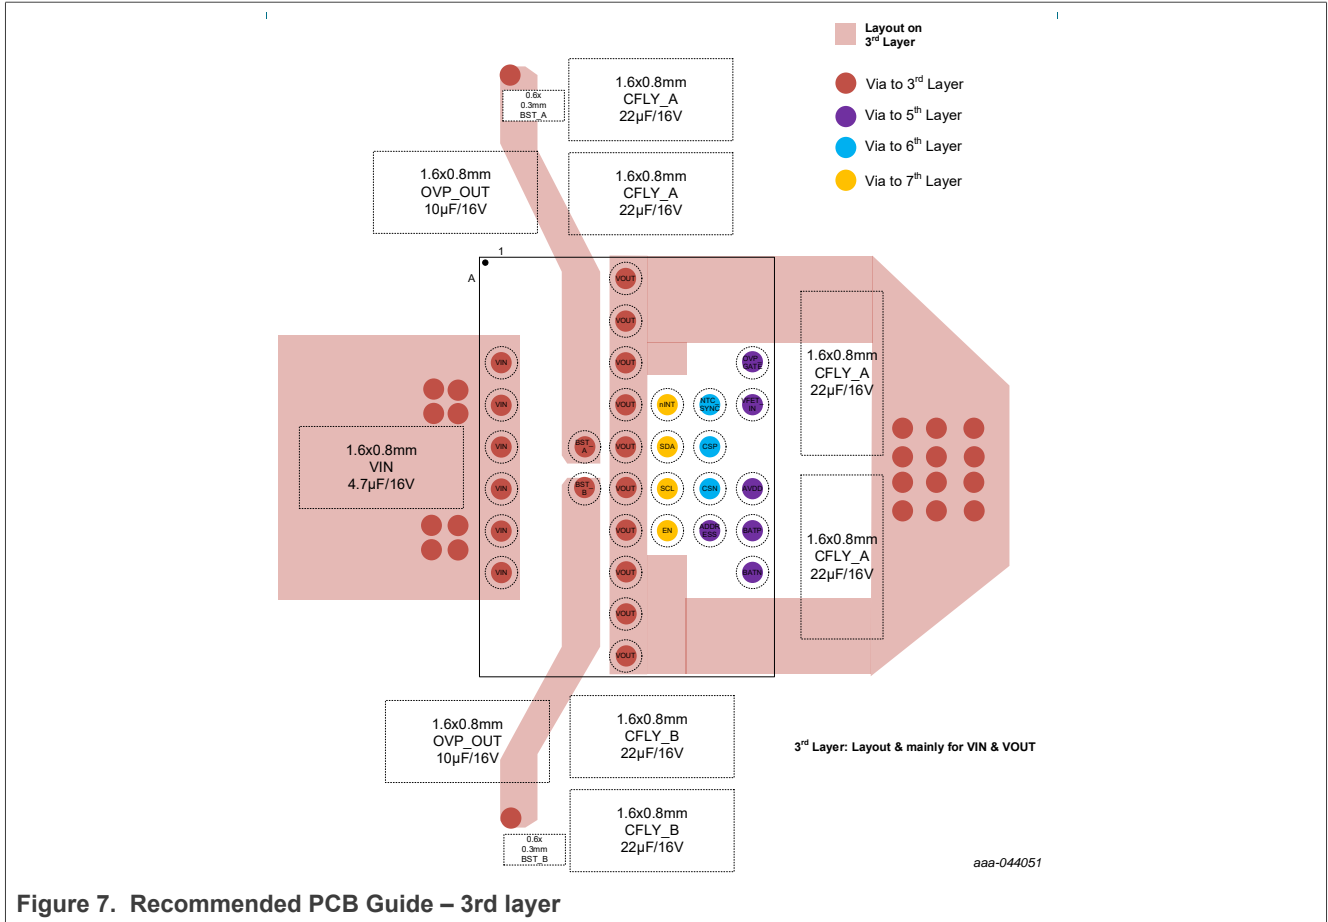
Layout on 3rd Layer

Via to 3rd Layer

Via to 5th Layer

Via to 6th Layer

Via to 7th Layer

0.6x 0.3mm BST_A

1.6x0.8mm CFLY_A 22µF/16V

1.6x0.8mm OVP_OUT 10µF/16V

1.6x0.8mm CFLY_A 22µF/16V

1

A

VOUT

VOUT

VIN

VOUT

OVP_GATE

1.6x0.8mm CFLY_A 22µF/16V

VIN

VOUT

nINT

NTC_SYNC

VFET_IN

1.6x0.8mm VIN 4.7µF/16V

VIN

BST_A

VOUT

SDA

CSP

BST_B

VIN

VOUT

SCL

CSN

AVDD

VIN

VOUT

EN

ADDR_ESS

BATP

1.6x0.8mm CFLY_A 22µF/16V

VIN

VOUT

BATN

VOUT

VOUT

1.6x0.8mm OVP_OUT 10µF/16V

1.6x0.8mm CFLY_B 22µF/16V

3rd Layer: Layout & mainly for VIN & VOUT

0.6x 0.3mm BST_B

1.6x0.8mm CFLY_B 22µF/16V

aaa-044051

Figure 7. Recommended PCB Guide – 3rd layer